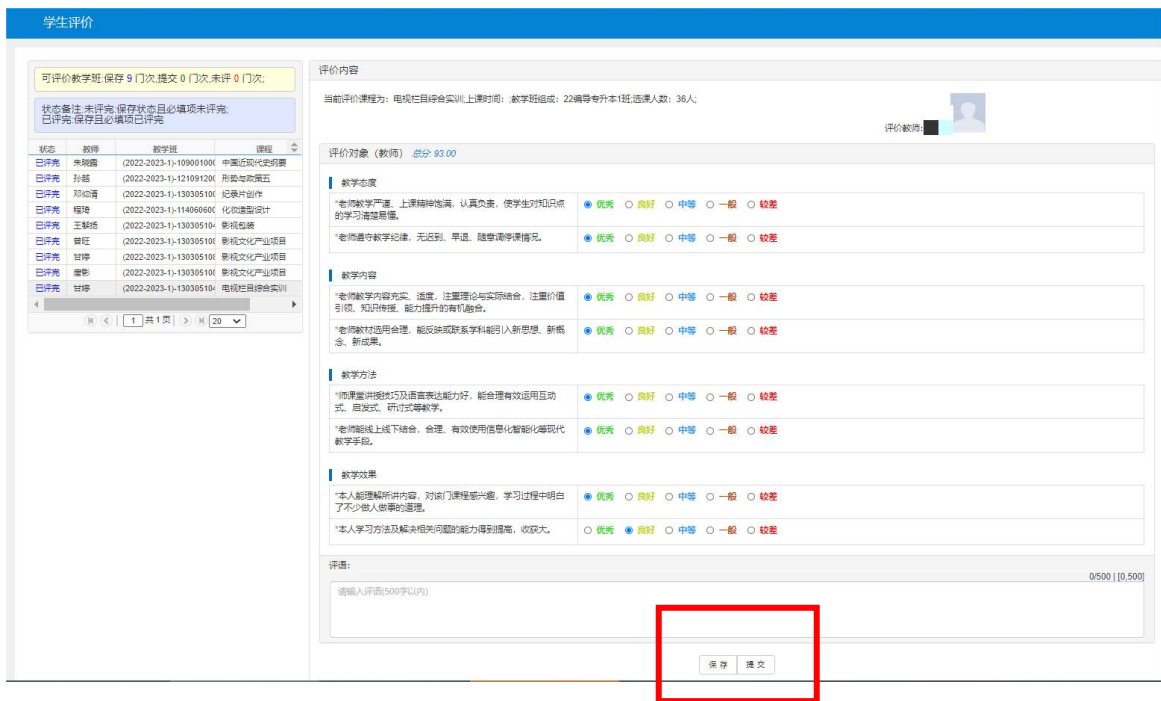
学生评价

可评价教学班:保存 9 门次,提交 0 门次,未评 0 门次;

状态备注:未评完:保存状态且必填项未评完;
已评完:保存且必填项已评完

| 状态 | 教师 | 教学班 | 课程 |
|---|---|---|---|
| 已评完 | 朱晓霞 | (2022-2023-1)-10900100( | 中国近现代史纲要 |
| 已评完 | 孙甜 | (2022-2023-1)-12109120( | 形势与政策五 |
| 已评完 | 邓知清 | (2022-2023-1)-13030510( | 纪录片创作 |
| 已评完 | 程琦 | (2022-2023-1)-11406060( | 化妆造型设计 |
| 已评完 | 王毓扬 | (2022-2023-1)-13030510 | 影视包装 |
| 已评完 | 曾旺 | (2022-2023-1)-13030510( | 影视文化产业项目 |
| 已评完 | 甘婷 | (2022-2023-1)-13030510( | 影视文化产业项目 |
| 已评完 | 唐彬 | (2022-2023-1)-13030510( | 影视文化产业项目 |
| 已评完 | 甘婷 | (2022-2023-1)-13030510 | 电视栏目综合实训 |

1 共1页 20

评价内容

当前评价课程为:电视栏目综合实训;上课时间:;教学班组成:22编导专升本1班;选课人数:36人;

评价教师:

评价对象(教师) 总分: 93.00

教学态度

*老师教学严谨、上课精神饱满,认真负责,使学生对知识点的学习清楚易懂。 ◉ 优秀 ○ 良好 ○ 中等 ○ 一般 ○ 较差

*老师遵守教学纪律,无迟到、早退、随意调停课情况。 ◉ 优秀 ○ 良好 ○ 中等 ○ 一般 ○ 较差

教学内容

*老师教学内容充实、适度,注重理论与实际结合,注重价值引领、知识传授、能力提升的有机融合。 ◉ 优秀 ○ 良好 ○ 中等 ○ 一般 ○ 较差

*老师教材选用合理,能反映或联系学科前引入新思想、新概念、新成果。 ◉ 优秀 ○ 良好 ○ 中等 ○ 一般 ○ 较差

教学方法

*师课堂讲授技巧及语言表达能力好,能合理有效运用互动式、启发式、研讨式等教学。 ◉ 优秀 ○ 良好 ○ 中等 ○ 一般 ○ 较差

*老师能线上线下结合,合理、有效使用信息化智能化等现代教学手段。 ◉ 优秀 ○ 良好 ○ 中等 ○ 一般 ○ 较差

教学效果

*本人能理解所讲内容,对该门课程感兴趣,学习过程中明白了不少做人做事的道理。 ◉ 优秀 ○ 良好 ○ 中等 ○ 一般 ○ 较差

*本人学习方法及解决相关问题的能力得到提高,收获大。 ○ 优秀 ◉ 良好 ○ 中等 ○ 一般 ○ 较差

评语:

0/500 | [0,500]

请输入评语(500字以内)

保存 提交